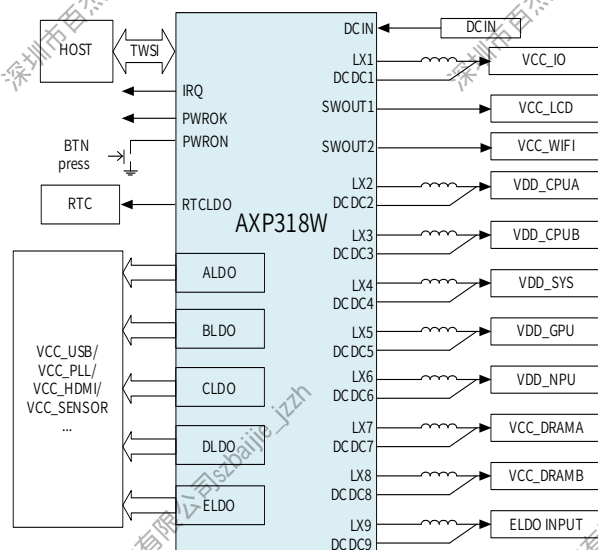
HOST
TWSI
IRQ
PWROK
PWRON
BTN
press
RTC
RTCLDO
AXP318W
DCIN
DCIN
LX1
DCDC1
VCC_IO
SWOUT1
VCC_LCD
SWOUT2
VCC_WIFI
LX2
DCDC2
VDD_CPUA
LX3
DCDC3
VDD_CPUB
LX4
DCDC4
VDD_SYS
LX5
DCDC5
VDD_GPU
LX6
DCDC6
VDD_NPU
LX7
DCDC7
VCC_DRAMA
LX8
DCDC8
VCC_DRAMB
LX9
DCDC9
ELDO INPUT
ALDO
BLDO
CLDO
DLDO
ELDO
VCC_USB/
VCC_PLL/
VCC_HDMI/
VCC_SENSOR
...
深圳市百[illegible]
深圳市百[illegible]
深圳市百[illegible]
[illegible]有限公司szbaijie_jzzh